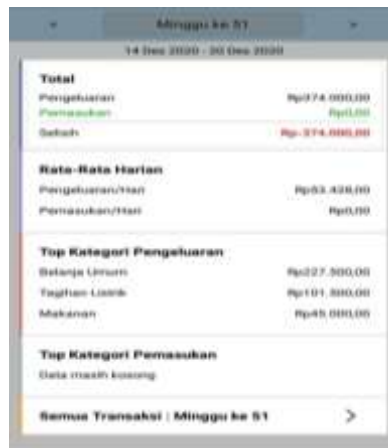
Minggu ke 51
14 Des 2020 - 20 Des 2020

Total
Pengeluaran Rp374.000,00
Pemasukan Rp0,00
Selisih Rp-374.000,00

Rata-Rata Harian
Pengeluaran/Hari Rp53.428,00
Pemasukan/Hari Rp0,00

Top Kategori Pengeluaran
Belanja Umum Rp227.500,00
Tagihan Listrik Rp101.500,00
Makanan Rp45.000,00

Top Kategori Pemasukan
Data masih kosong

Semua Transaksi : Minggu ke 51 >